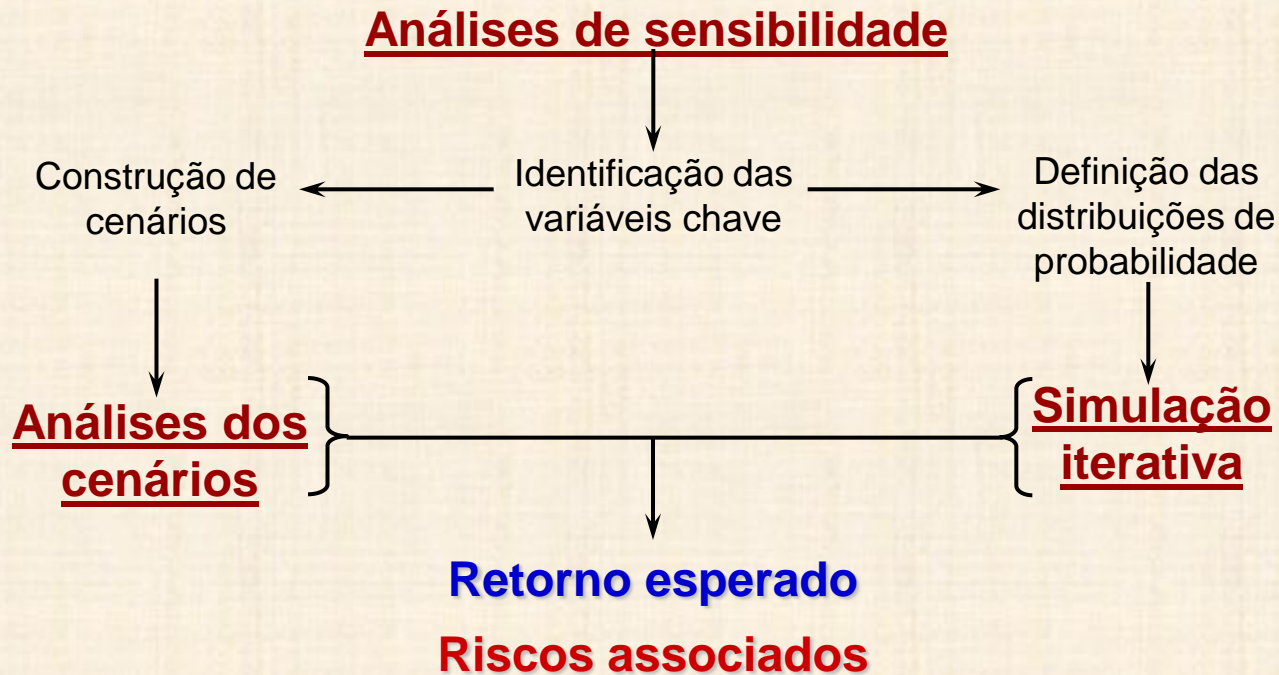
Análises de sensibilidade

Construção de cenários

Identificação das variáveis chave

Definição das distribuições de probabilidade

Análises dos cenários

Simulação iterativa

Retorno esperado

Riscos associados